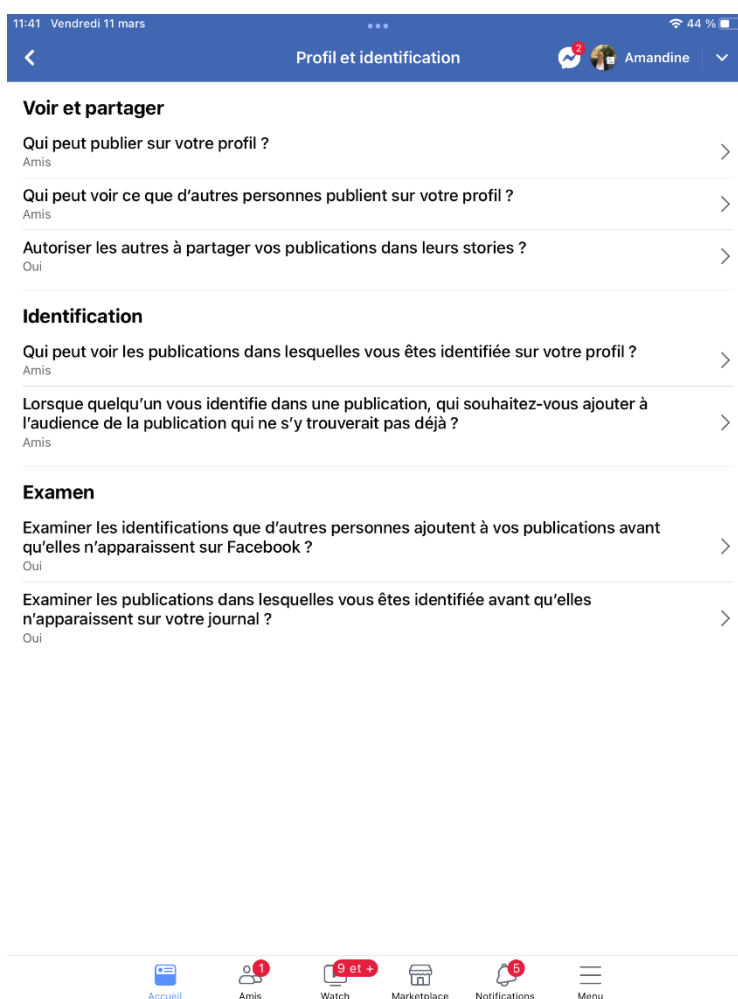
11:41 Vendredi 11 mars

44 %

Profil et identification

2

Amandine

Voir et partager

Qui peut publier sur votre profil ?
Amis

Qui peut voir ce que d'autres personnes publient sur votre profil ?
Amis

Autoriser les autres à partager vos publications dans leurs stories ?
Oui

Identification

Qui peut voir les publications dans lesquelles vous êtes identifiée sur votre profil ?
Amis

Lorsque quelqu'un vous identifie dans une publication, qui souhaitez-vous ajouter à l'audience de la publication qui ne s'y trouverait pas déjà ?
Amis

Examen

Examiner les identifications que d'autres personnes ajoutent à vos publications avant qu'elles n'apparaissent sur Facebook ?
Oui

Examiner les publications dans lesquelles vous êtes identifiée avant qu'elles n'apparaissent sur votre journal ?
Oui

Accueil

1
Amis

9 et +
Watch

Marketplace

5
Notifications

Menu